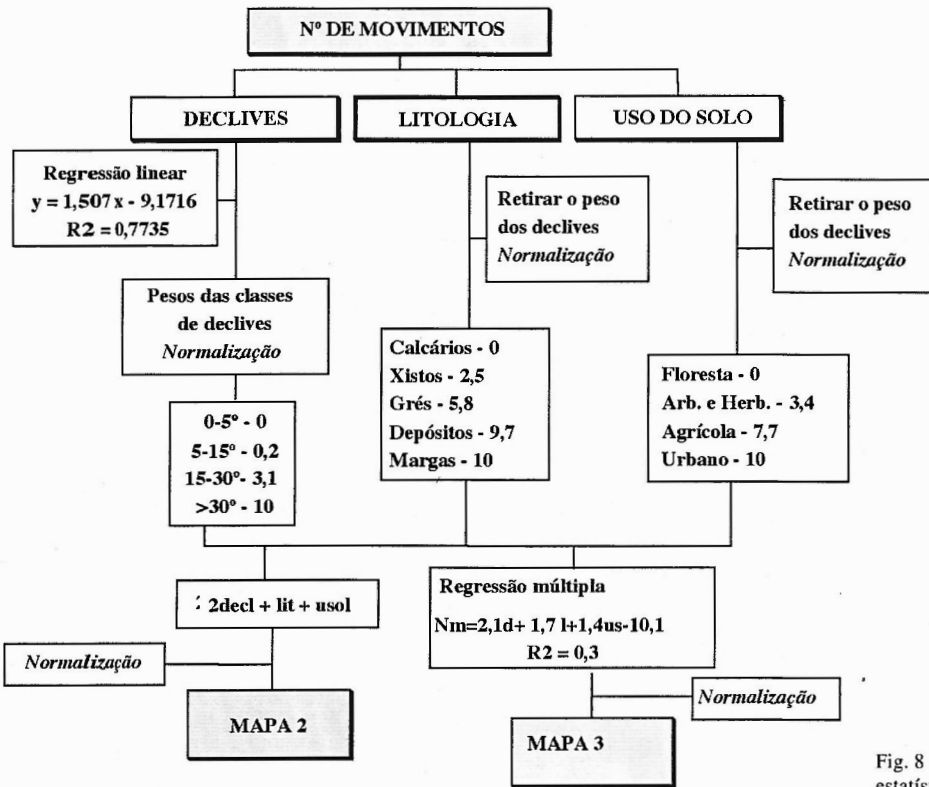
Nº DE MOVIMENTOS

DECLIVES

LITOLOGIA

USO DO SOLO

Regressão linear
y = 1,507 x - 9,1716
R2 = 0,7735

Retirar o peso dos declives
*Normalização*

Retirar o peso dos declives
*Normalização*

Pesos das classes de declives
*Normalização*

Calcários - 0
Xistos - 2,5
Grés - 5,8
Depósitos - 9,7
Margas - 10

Floresta - 0
Arb. e Herb. - 3,4
Agrícola - 7,7
Urbano - 10

0-5º - 0
5-15º - 0,2
15-30º- 3,1
>30º - 10

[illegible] 2decl + lit + usol

Regressão múltipla
Nm=2,1d+ 1,7 l+1,4us-10,1
R2 = 0,3

*Normalização*

*Normalização*

MAPA 2

MAPA 3

Fig. 8
estatís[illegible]